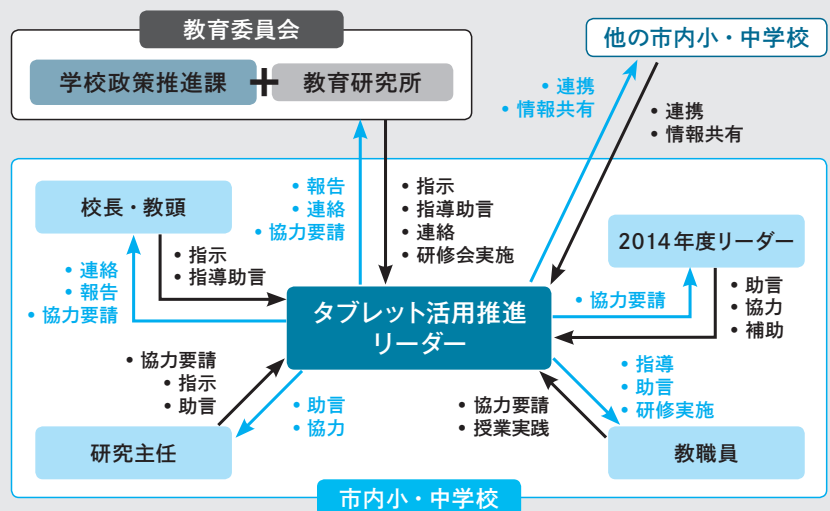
教育委員会

学校政策推進課 ＋ 教育研究所

他の市内小・中学校

・連携
・情報共有

・連携
・情報共有

・報告
・連絡
・協力要請

・指示
・指導助言
・連絡
・研修会実施

校長・教頭

・指示
・指導助言

・連絡
・報告
・協力要請

2014年度リーダー

・協力要請

・助言
・協力
・補助

タブレット活用推進リーダー

・協力要請
・指示
・助言

・助言
・協力

・協力要請
・授業実践

・指導
・助言
・研修実施

研究主任

教職員

市内小・中学校